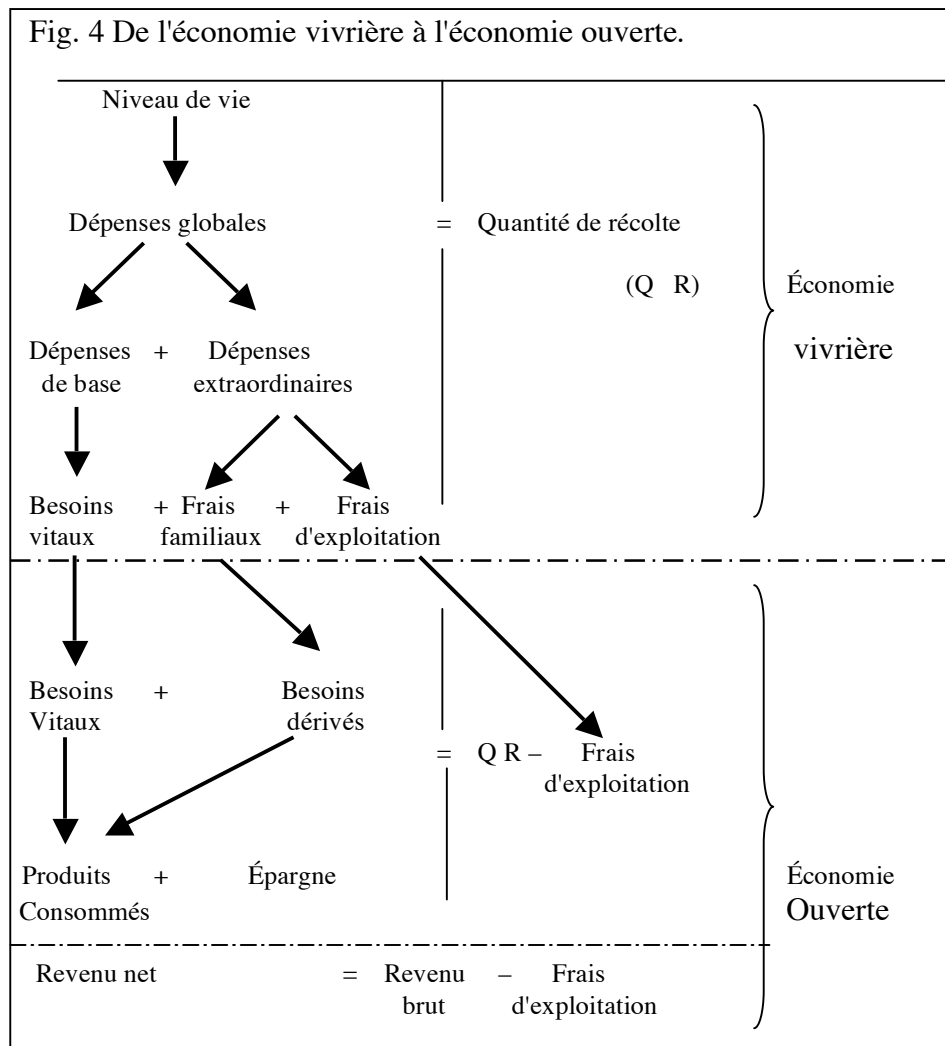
Fig. 4 De l'économie vivrière à l'économie ouverte.

Niveau de vie

Dépenses globales = Quantité de récolte

(Q R)

Économie vivrière

Dépenses de base + Dépenses extraordinaires

Besoins vitaux + Frais familiaux + Frais d'exploitation

Besoins Vitaux + Besoins dérivés

= Q R – Frais d'exploitation

Produits Consommés + Épargne

Économie Ouverte

Revenu net = Revenu brut – Frais d'exploitation